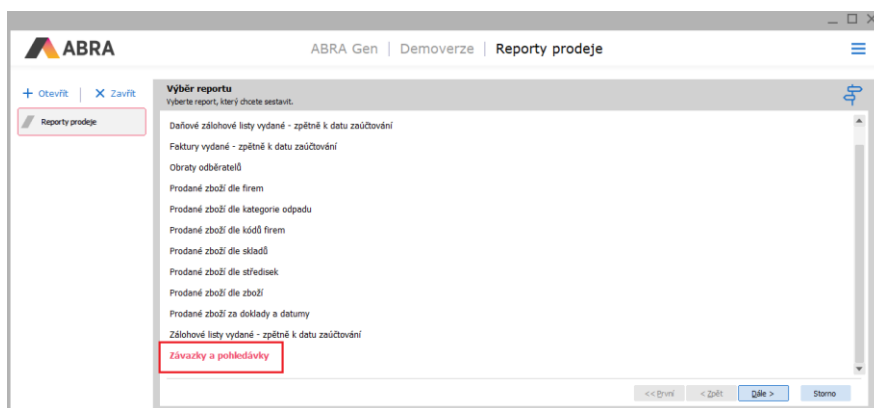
ABRA

ABRA Gen | Demoverze | Reporty prodeje

+ Otevřít | X Zavřít

Reporty prodeje

Výběr reportu
Vyberte report, který chcete sestavit.

Daňové zálohové listy vydané - zpětně k datu zaúčtování
Faktury vydané - zpětně k datu zaúčtování
Obraty odběratelů
Prodané zboží dle firem
Prodané zboží dle kategorie odpadu
Prodané zboží dle kódů firem
Prodané zboží dle skladů
Prodané zboží dle středisek
Prodané zboží dle zboží
Prodané zboží za doklady a datumy
Zálohové listy vydané - zpětně k datu zaúčtování
Závazky a pohledávky

<< První | < Zpět | Dále > | Storno